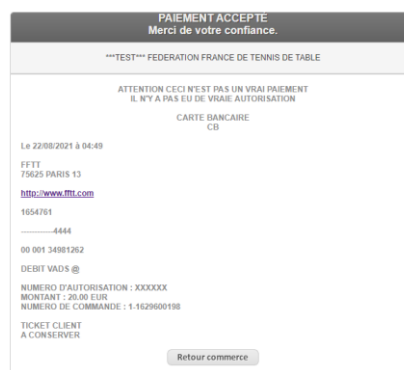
PAIEMENT ACCEPTE
Merci de votre confiance.

***TEST*** FEDERATION FRANCE DE TENNIS DE TABLE

ATTENTION CECI N'EST PAS UN VRAI PAIEMENT
IL N'Y A PAS EU DE VRAIE AUTORISATION

CARTE BANCAIRE
CB

Le 22/08/2021 à 04:49

FFTT
75625 PARIS 13

http://www.fftt.com

1654761

-----------4444

00 001 34981262

DEBIT VADS @

NUMERO D'AUTORISATION : XXXXXX
MONTANT : 20.00 EUR
NUMERO DE COMMANDE : 1-1629600198

TICKET CLIENT
A CONSERVER

Retour commerce